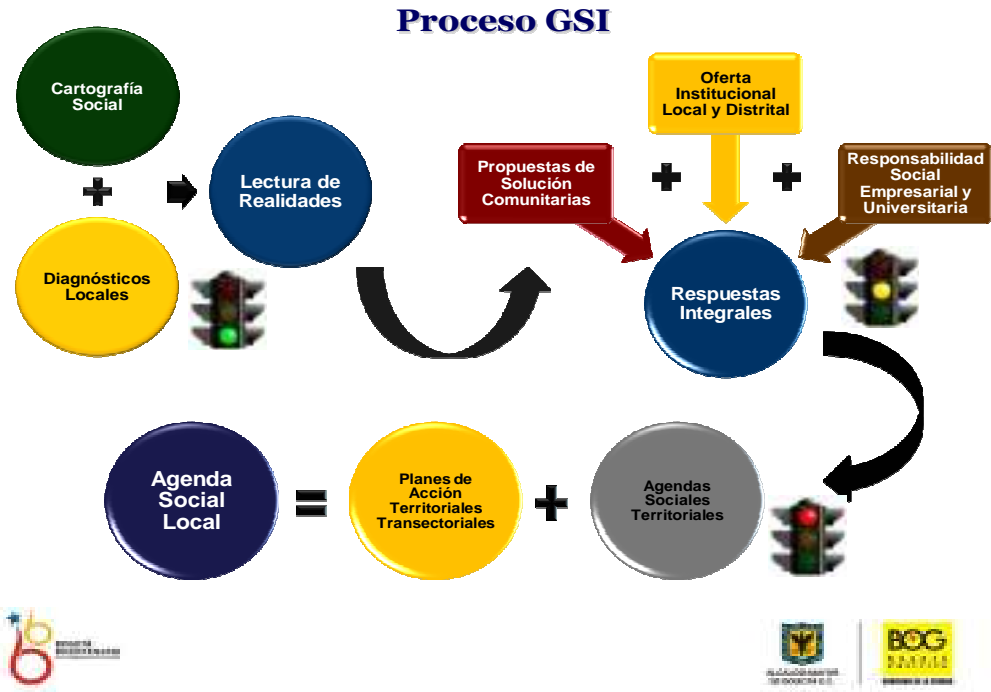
Proceso GSI

Cartografía Social

+

Diagnósticos Locales

Lectura de Realidades

Propuestas de Solución Comunitarias

+

Oferta Institucional Local y Distrital

+

Responsabilidad Social Empresarial y Universitaria

Respuestas Integrales

Agenda Social Local

=

Planes de Acción Territoriales Transectoriales

+

Agendas Sociales Territoriales

BOG